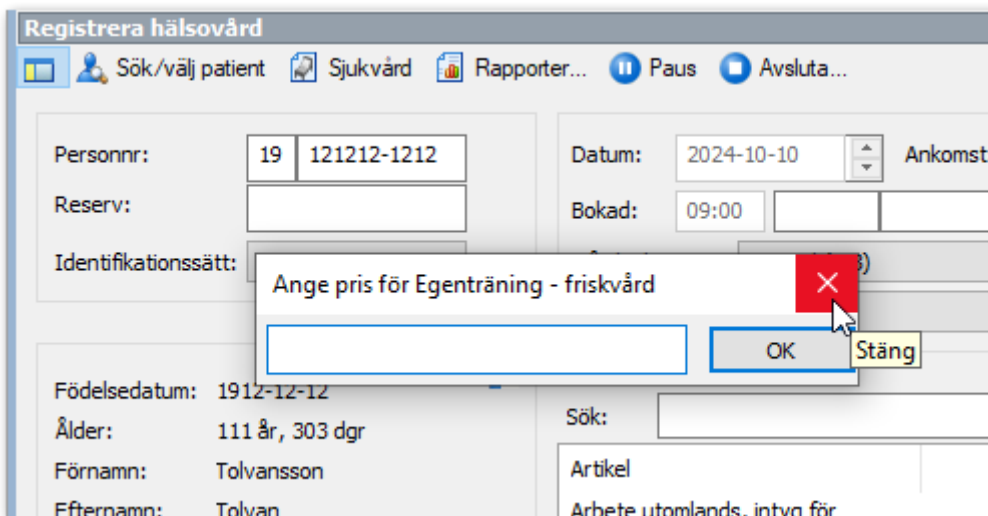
Registrera hälsovård

Sök/välj patient
Sjukvård
Rapporter...
Paus
Avsluta...

Personnr: 19 121212-1212
Reserv:
Identifikationssätt:

Datum: 2024-10-10
Ankomst
Bokad: 09:00

Ange pris för Egenträning - friskvård
OK
Stäng

Födelsedatum: 1912-12-12
Ålder: 111 år, 303 dgr
Förnamn: Tolvansson
Efternamn: Tolvan

Sök:
Artikel
Arbete utomlands, intyg för